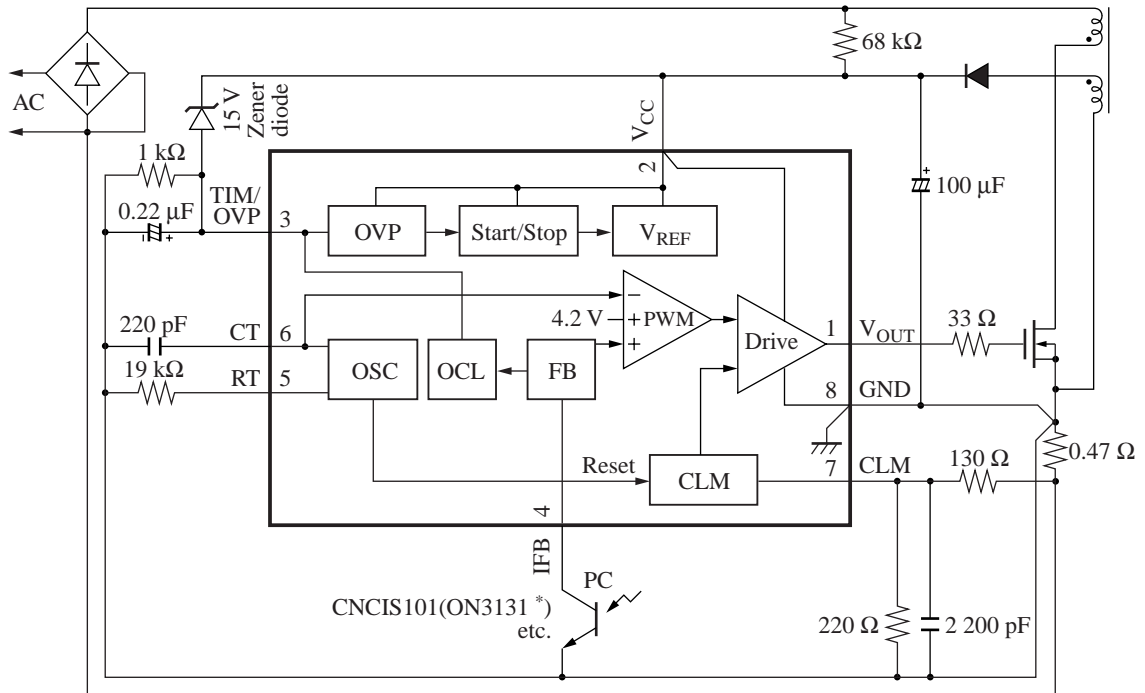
AC

68 kΩ

15 V Zener diode

$V_{CC}$

2

1 kΩ

TIM/ OVP

0.22 μF

3

OVP

Start/Stop

$V_{REF}$

100 μF

−

4.2 V

+PWM

+

220 pF

CT

6

Drive

1

$V_{OUT}$

33 Ω

19 kΩ

RT

5

OSC

OCL

FB

8

GND

0.47 Ω

Reset

CLM

7

CLM

130 Ω

4

IFB

PC

CNCIS101(ON3131 *) etc.

220 Ω

2 200 pF